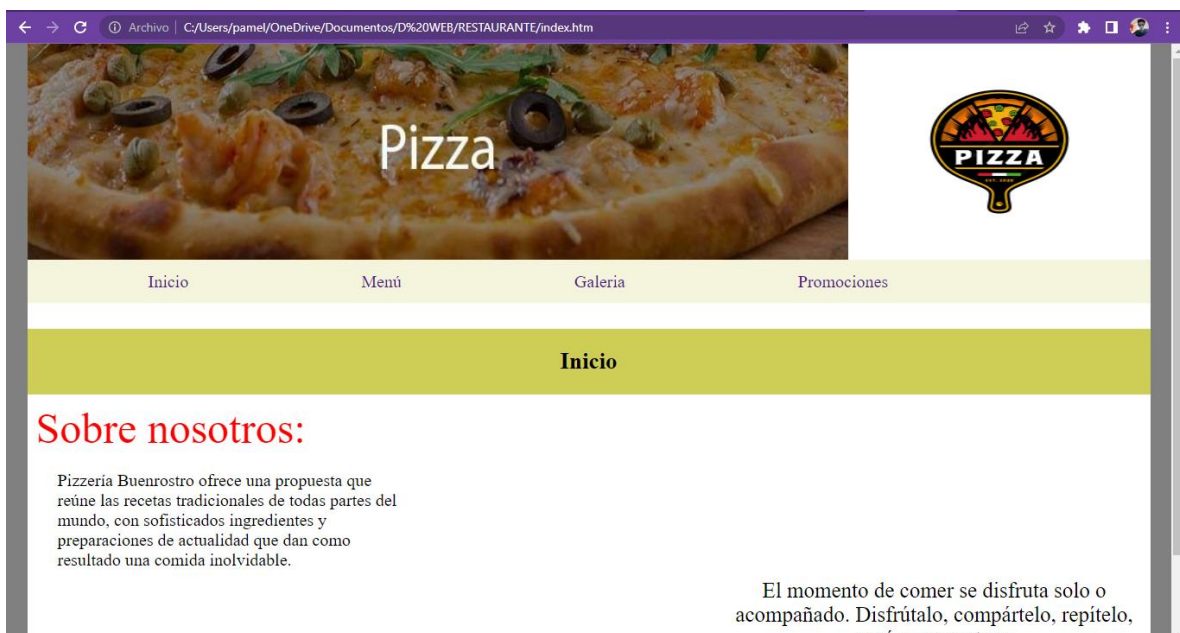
Archivo | C:/Users/pamel/OneDrive/Documentos/D%20WEB/RESTAURANTE/index.htm

Pizza

PIZZA

Inicio Menú Galeria Promociones

Inicio

Sobre nosotros:

Pizzería Buenrostro ofrece una propuesta que reúne las recetas tradicionales de todas partes del mundo, con sofisticados ingredientes y preparaciones de actualidad que dan como resultado una comida inolvidable.

El momento de comer se disfruta solo o acompañado. Disfrútalo, compártelo, repítelo, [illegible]